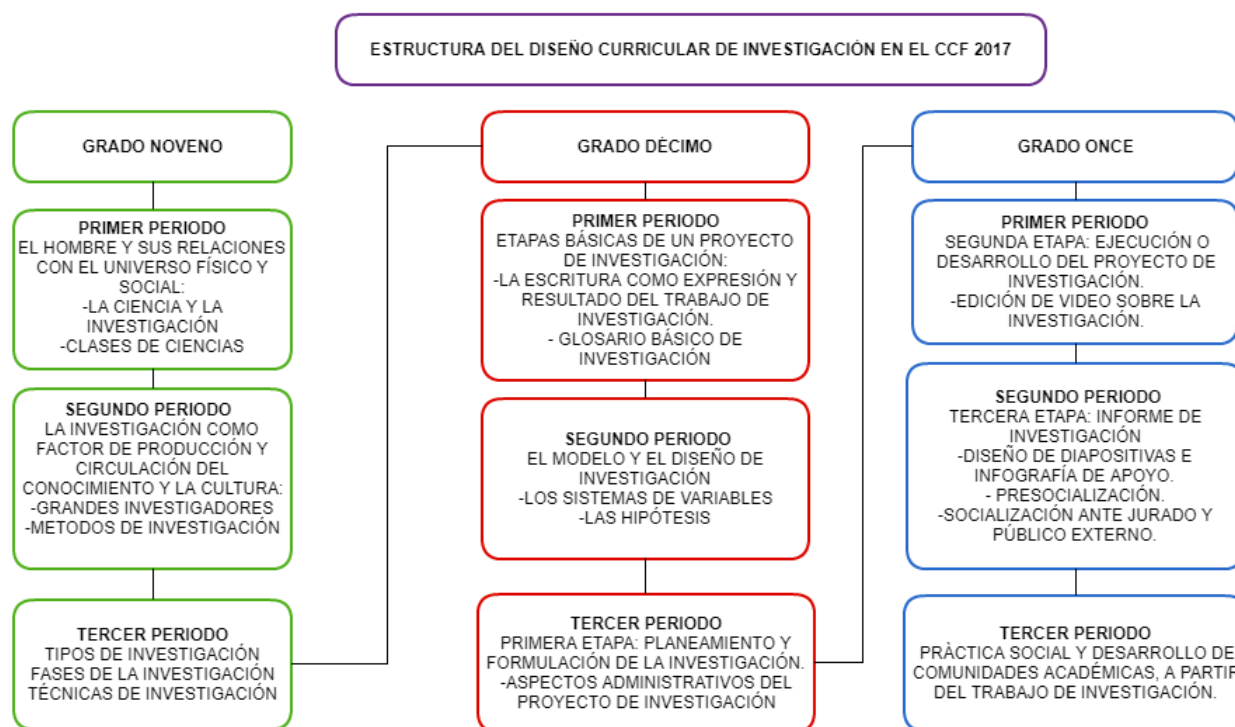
ESTRUCTURA DEL DISEÑO CURRICULAR DE INVESTIGACIÓN EN EL CCF 2017

GRADO NOVENO

PRIMER PERIODO
EL HOMBRE Y SUS RELACIONES CON EL UNIVERSO FÍSICO Y SOCIAL:
-LA CIENCIA Y LA INVESTIGACIÓN
-CLASES DE CIENCIAS

SEGUNDO PERIODO
LA INVESTIGACIÓN COMO FACTOR DE PRODUCCIÓN Y CIRCULACIÓN DEL CONOCIMIENTO Y LA CULTURA:
-GRANDES INVESTIGADORES
-METODOS DE INVESTIGACIÓN

TERCER PERIODO
TIPOS DE INVESTIGACIÓN
FASES DE LA INVESTIGACIÓN
TÉCNICAS DE INVESTIGACIÓN

GRADO DÉCIMO

PRIMER PERIODO
ETAPAS BÁSICAS DE UN PROYECTO DE INVESTIGACIÓN:
-LA ESCRITURA COMO EXPRESIÓN Y RESULTADO DEL TRABAJO DE INVESTIGACIÓN.
- GLOSARIO BÁSICO DE INVESTIGACIÓN

SEGUNDO PERIODO
EL MODELO Y EL DISEÑO DE INVESTIGACIÓN
-LOS SISTEMAS DE VARIABLES
-LAS HIPÓTESIS

TERCER PERIODO
PRIMERA ETAPA: PLANEAMIENTO Y FORMULACIÓN DE LA INVESTIGACIÓN.
-ASPECTOS ADMINISTRATIVOS DEL PROYECTO DE INVESTIGACIÓN

GRADO ONCE

PRIMER PERIODO
SEGUNDA ETAPA: EJECUCIÓN O DESARROLLO DEL PROYECTO DE INVESTIGACIÓN.
-EDICIÓN DE VIDEO SOBRE LA INVESTIGACIÓN.

SEGUNDO PERIODO
TERCERA ETAPA: INFORME DE INVESTIGACIÓN
-DISEÑO DE DIAPOSITIVAS E INFOGRAFÍA DE APOYO.
- PRESOCIALIZACIÓN.
-SOCIALIZACIÓN ANTE JURADO Y PÚBLICO EXTERNO.

TERCER PERIODO
PRÀCTICA SOCIAL Y DESARROLLO DE COMUNIDADES ACADÉMICAS, A PARTI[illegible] DEL TRABAJO DE INVESTIGACIÓN.